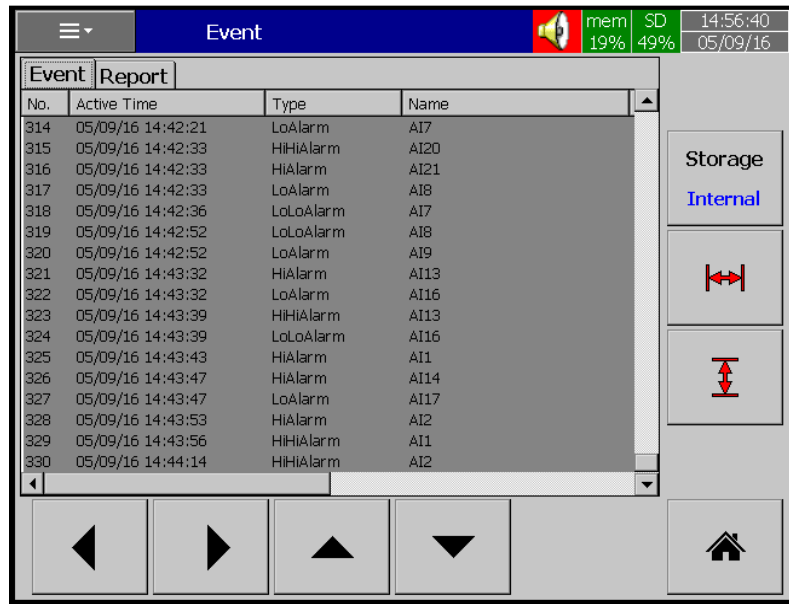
Event

mem 19%

SD 49%

14:56:40 05/09/16

Event Report

| No. | Active Time | Type | Name |
|---|---|---|---|
| 314 | 05/09/16 14:42:21 | LoAlarm | AI7 |
| 315 | 05/09/16 14:42:33 | HiHiAlarm | AI20 |
| 316 | 05/09/16 14:42:33 | HiAlarm | AI21 |
| 317 | 05/09/16 14:42:33 | LoAlarm | AI8 |
| 318 | 05/09/16 14:42:36 | LoLoAlarm | AI7 |
| 319 | 05/09/16 14:42:52 | LoLoAlarm | AI8 |
| 320 | 05/09/16 14:42:52 | LoAlarm | AI9 |
| 321 | 05/09/16 14:43:32 | HiAlarm | AI13 |
| 322 | 05/09/16 14:43:32 | LoAlarm | AI16 |
| 323 | 05/09/16 14:43:39 | HiHiAlarm | AI13 |
| 324 | 05/09/16 14:43:39 | LoLoAlarm | AI16 |
| 325 | 05/09/16 14:43:43 | HiAlarm | AI1 |
| 326 | 05/09/16 14:43:47 | HiAlarm | AI14 |
| 327 | 05/09/16 14:43:47 | LoAlarm | AI17 |
| 328 | 05/09/16 14:43:53 | HiAlarm | AI2 |
| 329 | 05/09/16 14:43:56 | HiHiAlarm | AI1 |
| 330 | 05/09/16 14:44:14 | HiHiAlarm | AI2 |

Storage
Internal